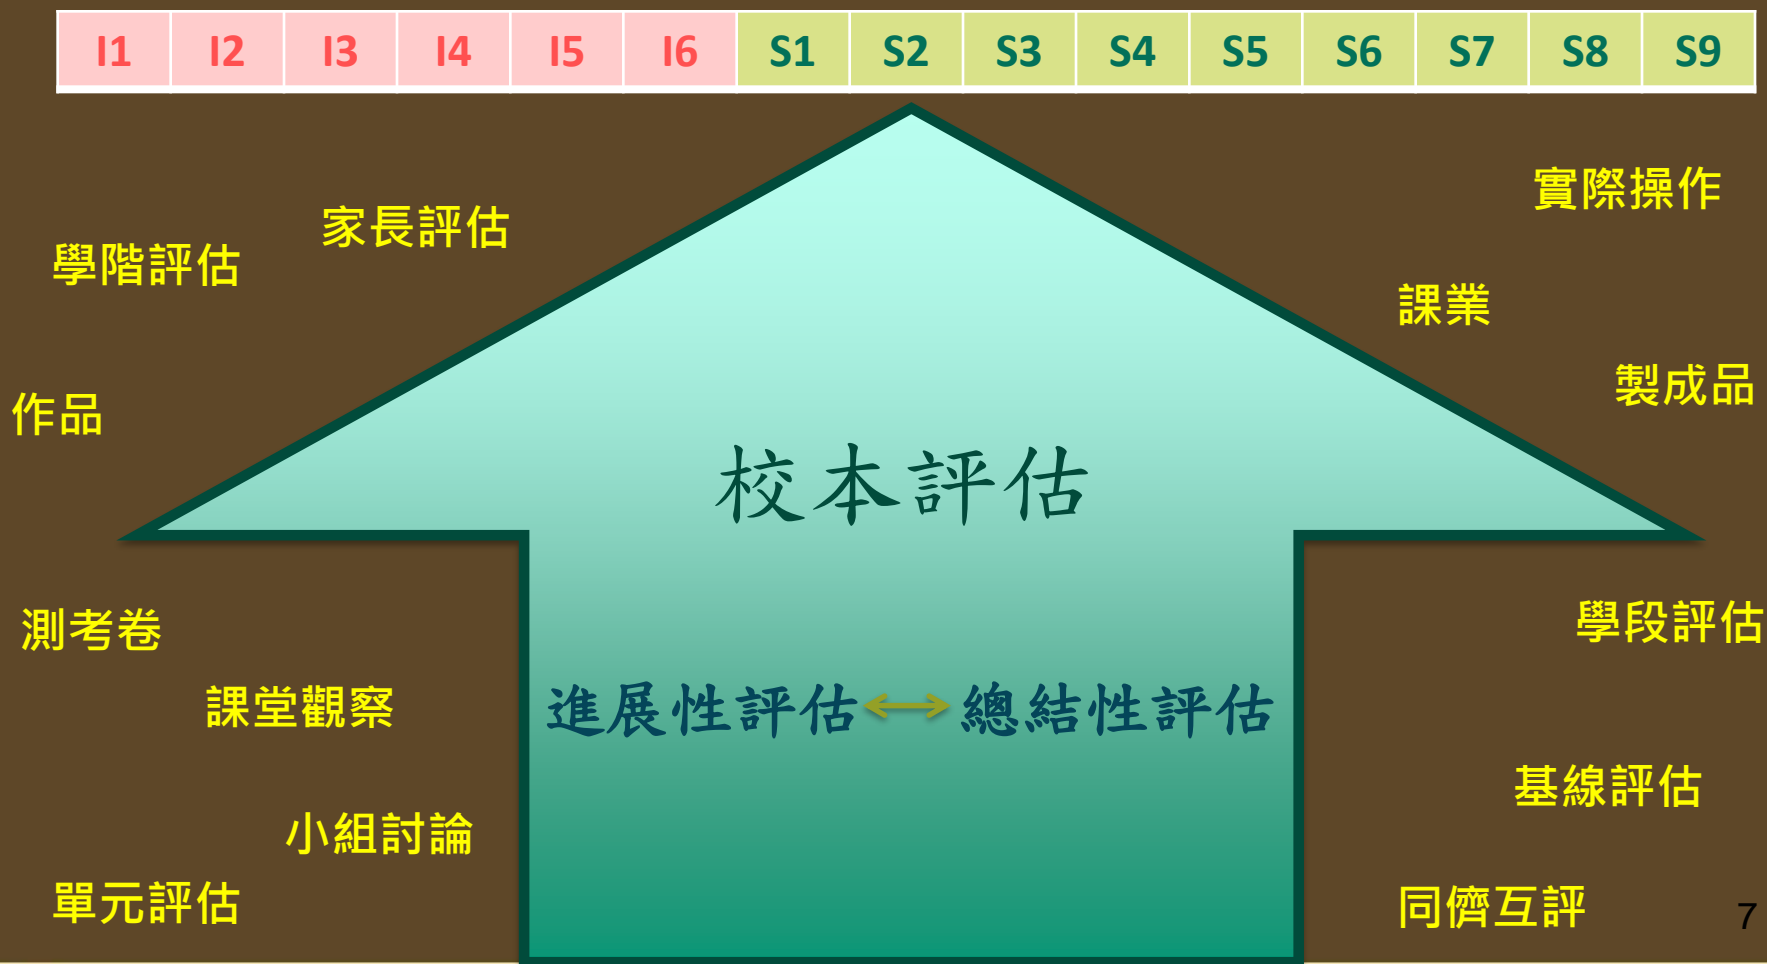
| I1 | I2 | I3 | I4 | I5 | I6 | S1 | S2 | S3 | S4 | S5 | S6 | S7 | S8 | S9 |
|---|---|---|---|---|---|---|---|---|---|---|---|---|---|---|

家長評估

學階評估

作品

實際操作

課業

製成品

校本評估

測考卷

課堂觀察

小組討論

單元評估

進展性評估 ⟷ 總結性評估

學段評估

基線評估

同儕互評

7